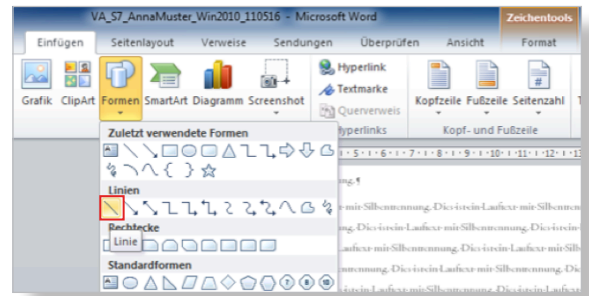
VA_S7_AnnaMuster_Win2010_110516 - Microsoft Word

Zeichentools

Einfügen
Seitenlayout
Verweise
Sendungen
Überprüfen
Ansicht
Format

Grafik
ClipArt
Formen
SmartArt
Diagramm
Screenshot

Hyperlink
Textmarke
Querverweis
Hyperlinks

Kopfzeile
Fußzeile
Seitenzahl
Kopf- und Fußzeile

Zuletzt verwendete Formen

Linien

Rechtecke

Linie

Standardformen

Laufext-mit-Silbentrennung.¶
Dies-ist-ein-Lauftext-mit-Silbentrennung.-Dies-ist-ein-Lauftext-mit-Silbentrennung.-Dies-ist-ein-Lauftext-mit-Silben
Dies-ist-ein-Lauftext-mit-Silbentrennung.-Dies-ist-ein-Lauftext-mit-Silbentrennung.-Dies-ist-ein-Lauftext-mit-Silben
Dies-ist-ein-Lauftext-mit-Silbentrennung.-Dies-ist-ein-Lauftext-mit-Silbentrennung.-Dies-ist-ein-Lauftext-mit-Silben
Dies-ist-ein-Lauftext-mit-Silbentrennung.-Dies-ist-ein-Lauftext-mit-Silbentrennung.-Dies-ist-ein-Lauftext-mit-Silben
Dies-ist-ein-Lauftext-mit-Silbentrennung.-Dies-ist-ein-Lauftext-mit-Silbentrennung.-Dies-ist-ein-Lauftext-mit-Silben